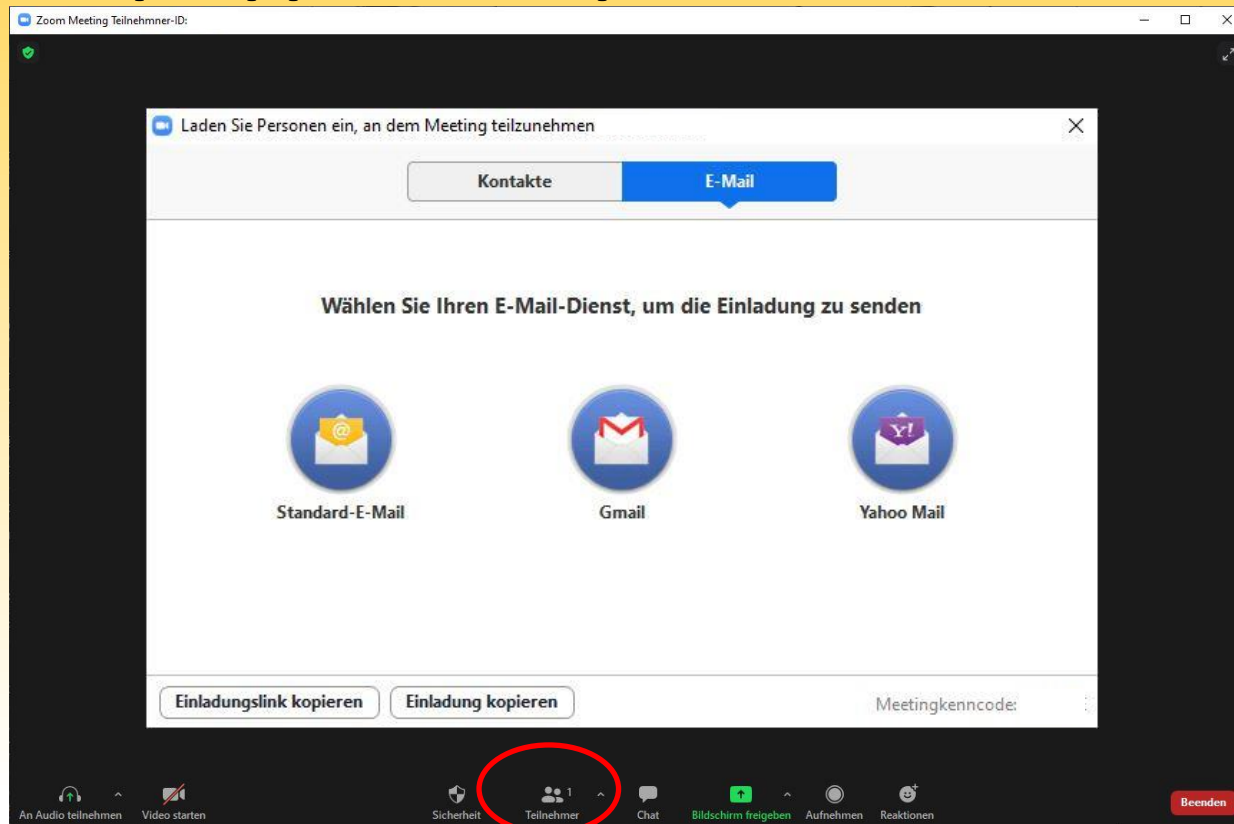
Zoom Meeting Teilnehmner-ID:

Laden Sie Personen ein, an dem Meeting teilzunehmen

Kontakte

E-Mail

Wählen Sie Ihren E-Mail-Dienst, um die Einladung zu senden

Standard-E-Mail

Gmail

Yahoo Mail

Einladungslink kopieren

Einladung kopieren

Meetingkenncode:

An Audio teilnehmen

Video starten

Sicherheit

1

Teilnehmer

Chat

Bildschirm freigeben

Aufnehmen

Reaktionen

Beenden